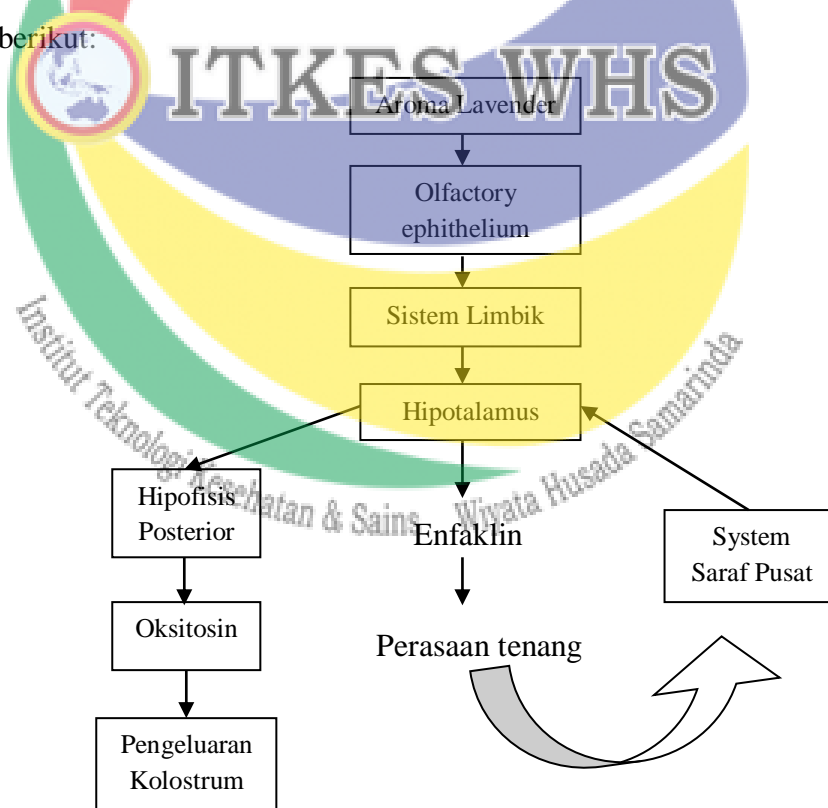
berikut:

ITKES WHS

Aroma Lavender

Olfactory ephithelium

Sistem Limbik

Hipotalamus

Institut Teknologi Kesehatan & Sains Wiyata Husada Samarinda

Hipofisis Posterior

Enfaklin

System Saraf Pusat

Oksitosin

Perasaan tenang

Pengeluaran Kolostrum